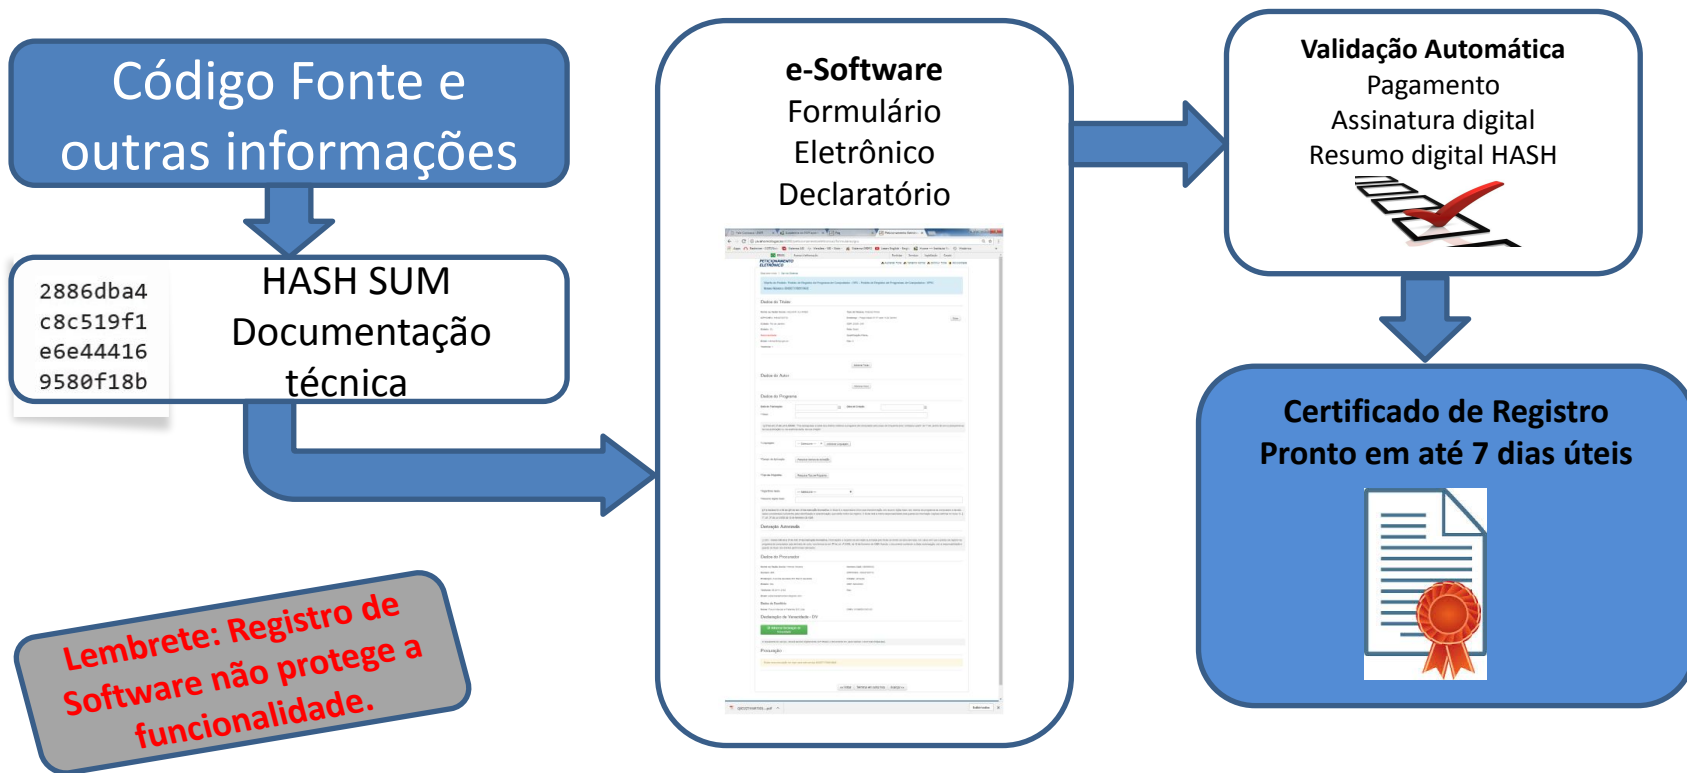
Código Fonte e outras informações

2886dba4
c8c519f1
e6e44416
9580f18b

HASH SUM
Documentação técnica

Lembrete: Registro de Software não protege a funcionalidade.

e-Software
Formulário
Eletrônico
Declaratório

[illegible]

Validação Automática
Pagamento
Assinatura digital
Resumo digital HASH

Certificado de Registro
Pronto em até 7 dias úteis